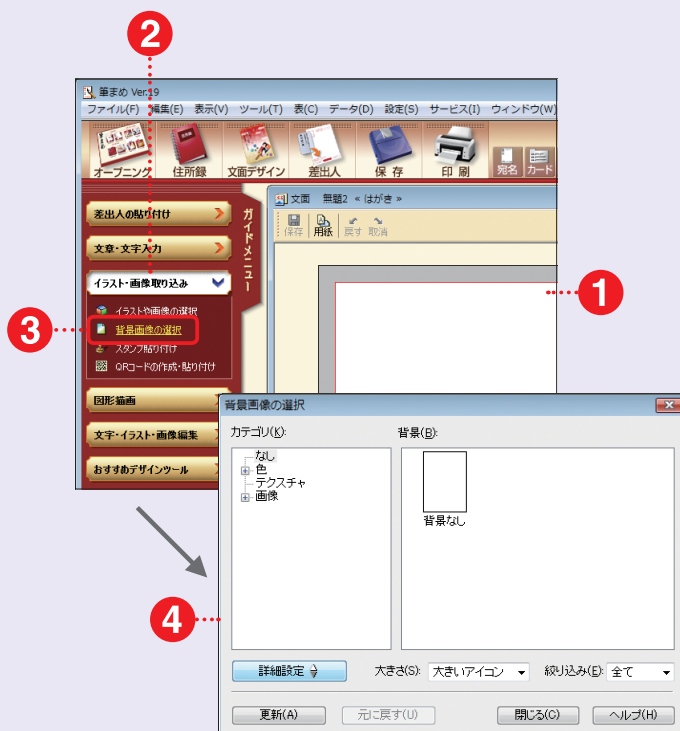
2

筆まめ Ver.19

ファイル(F) 編集(E) 表示(V) ツール(T) 表(C) データ(D) 設定(S) サービス(I) ウィンドウ(W)

オープニング 住所録 文面デザイン 差出人 保存 印刷 宛名 カード

差出人の貼り付け

文章・文字入力

イラスト・画像取り込み

イラストや画像の選択

背景画像の選択

スタンプ貼り付け

QRコードの作成・貼り付け

図形描画

文字・イラスト・画像編集

おすすめデザインツール

ガイドメニュー

文面 無題2 « はがき »

保存 用紙 戻す 取消

1

3

背景画像の選択

カテゴリ(K):

なし

色

テクスチャ

画像

背景(B):

背景なし

4

詳細設定

大きさ(S): 大きいアイコン

絞り込み(E): 全て

更新(A)

元に戻す(U)

閉じる(C)

ヘルプ(H)